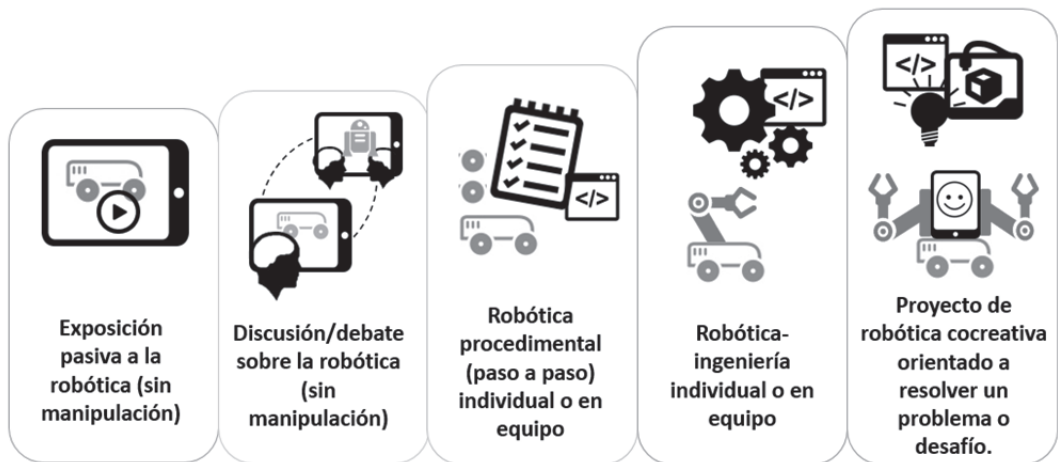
Exposición pasiva a la robótica (sin manipulación)

Discusión/debate sobre la robótica (sin manipulación)

</>

Robótica procedimental (paso a paso) individual o en equipo

</>

Robótica-ingeniería individual o en equipo

</>

Proyecto de robótica cocreativa orientado a resolver un problema o desafío.